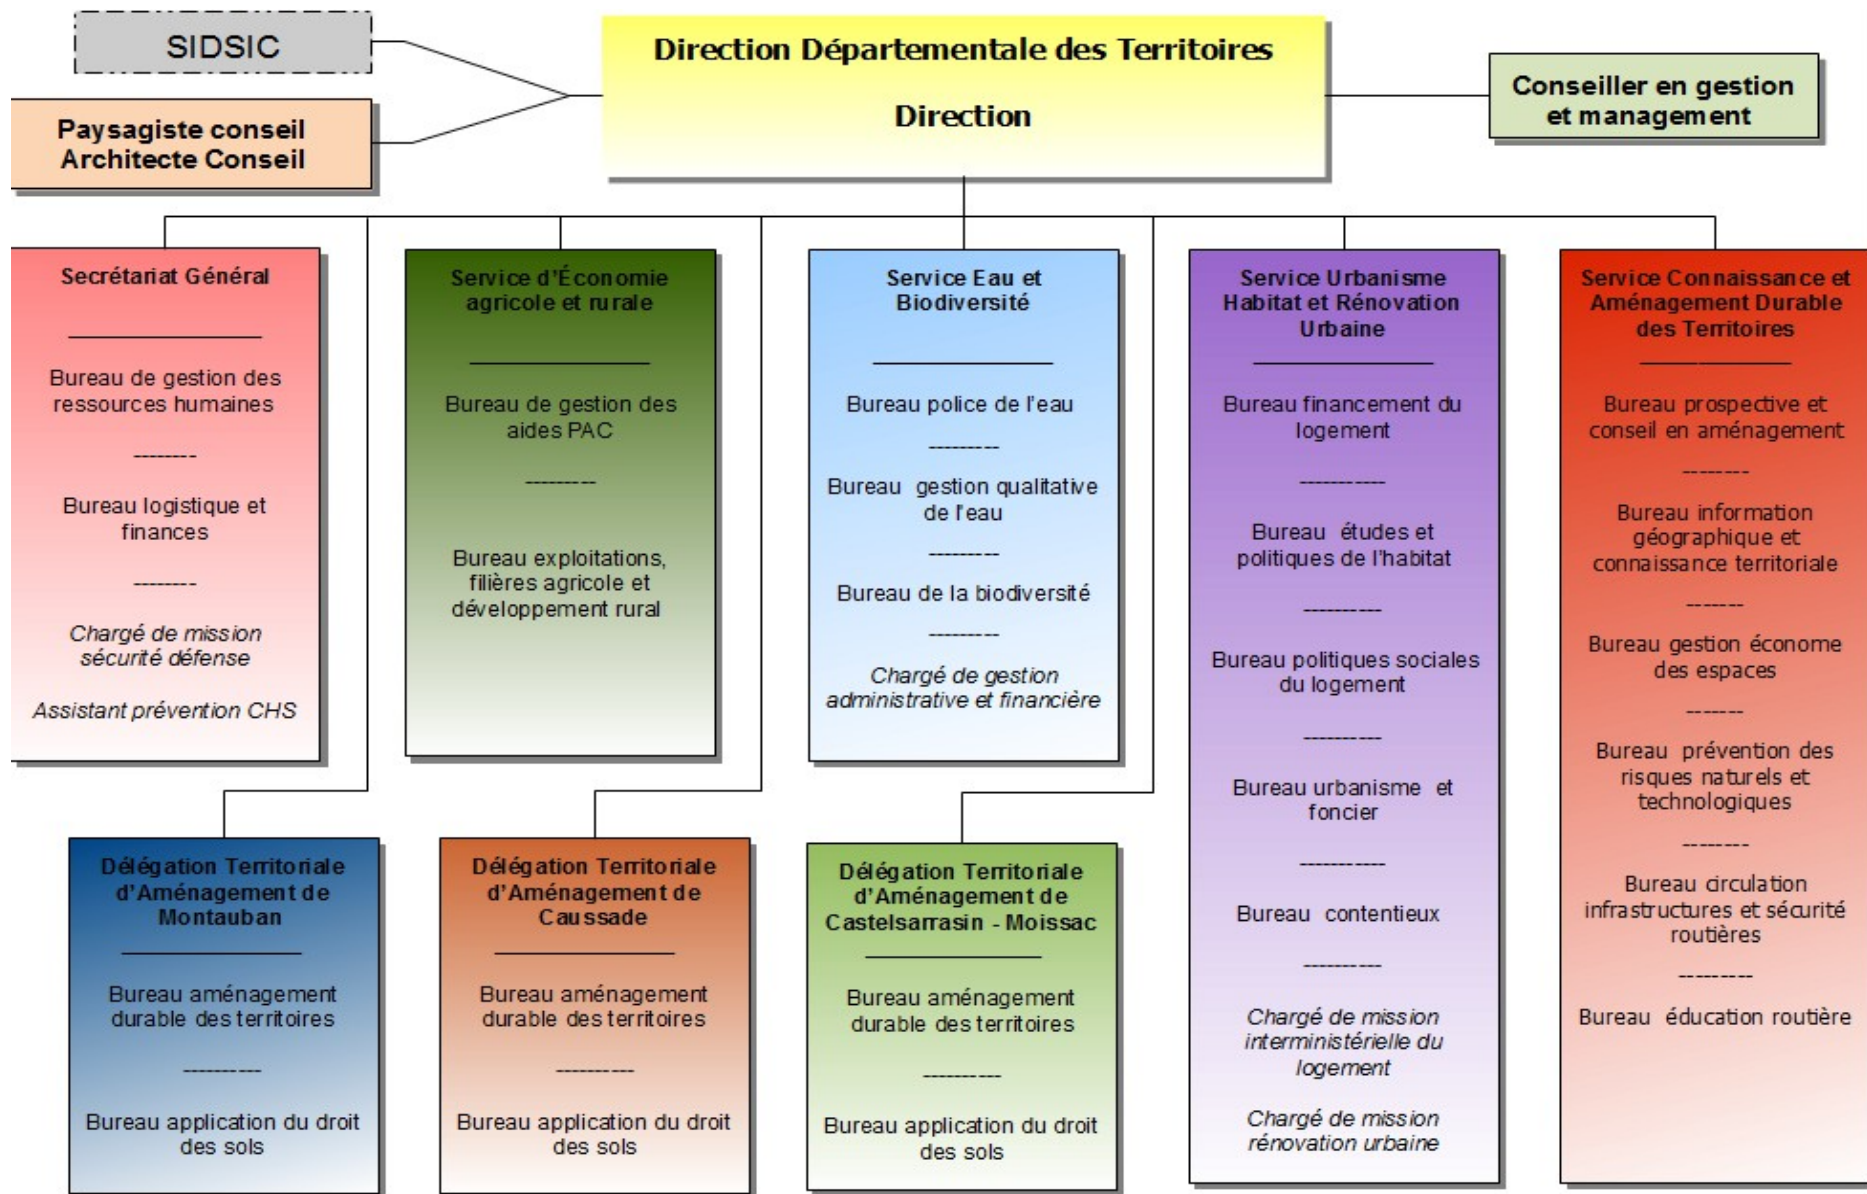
SIDSIC

Paysagiste conseil
Architecte Conseil

Direction Départementale des Territoires

Direction

Conseiller en gestion et management

Secrétariat Général

Bureau de gestion des ressources humaines

--------

Bureau logistique et finances

--------

*Chargé de mission sécurité défense*

*Assistant prévention CHS*

Service d'Économie agricole et rurale

Bureau de gestion des aides PAC

---------

Bureau exploitations, filières agricole et développement rural

Service Eau et Biodiversité

Bureau police de l'eau

---------

Bureau gestion qualitative de l'eau

---------

Bureau de la biodiversité

---------

*Chargé de gestion administrative et financière*

Service Urbanisme Habitat et Rénovation Urbaine

Bureau financement du logement

-----------

Bureau études et politiques de l'habitat

----------

Bureau politiques sociales du logement

----------

Bureau urbanisme et foncier

-----------

Bureau contentieux

----------

*Chargé de mission interministérielle du logement*

*Chargé de mission rénovation urbaine*

Service Connaissance et Aménagement Durable des Territoires

Bureau prospective et conseil en aménagement

--------

Bureau information géographique et connaissance territoriale

-------

Bureau gestion économe des espaces

-------

Bureau prévention des risques naturels et technologiques

--------

Bureau circulation infrastructures et sécurité routières

---------

Bureau éducation routière

Délégation Territoriale d'Aménagement de Montauban

Bureau aménagement durable des territoires

----------

Bureau application du droit des sols

Délégation Territoriale d'Aménagement de Caussade

Bureau aménagement durable des territoires

----------

Bureau application du droit des sols

Délégation Territoriale d'Aménagement de Castelsarrasin - Moissac

Bureau aménagement durable des territoires

----------

Bureau application du droit des sols